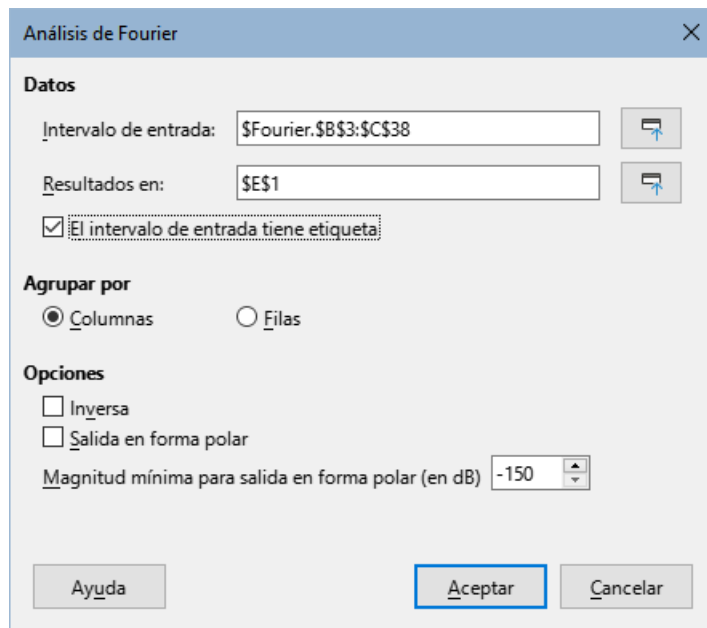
Análisis de Fourier

Datos

Intervalo de entrada: \$Fourier.\$B\$3:\$C\$38

Resultados en: \$E\$1

El intervalo de entrada tiene etiqueta

Agrupar por

Columnas

Filas

Opciones

Inversa

Salida en forma polar

Magnitud mínima para salida en forma polar (en dB) -150

Ayuda

Aceptar

Cancelar